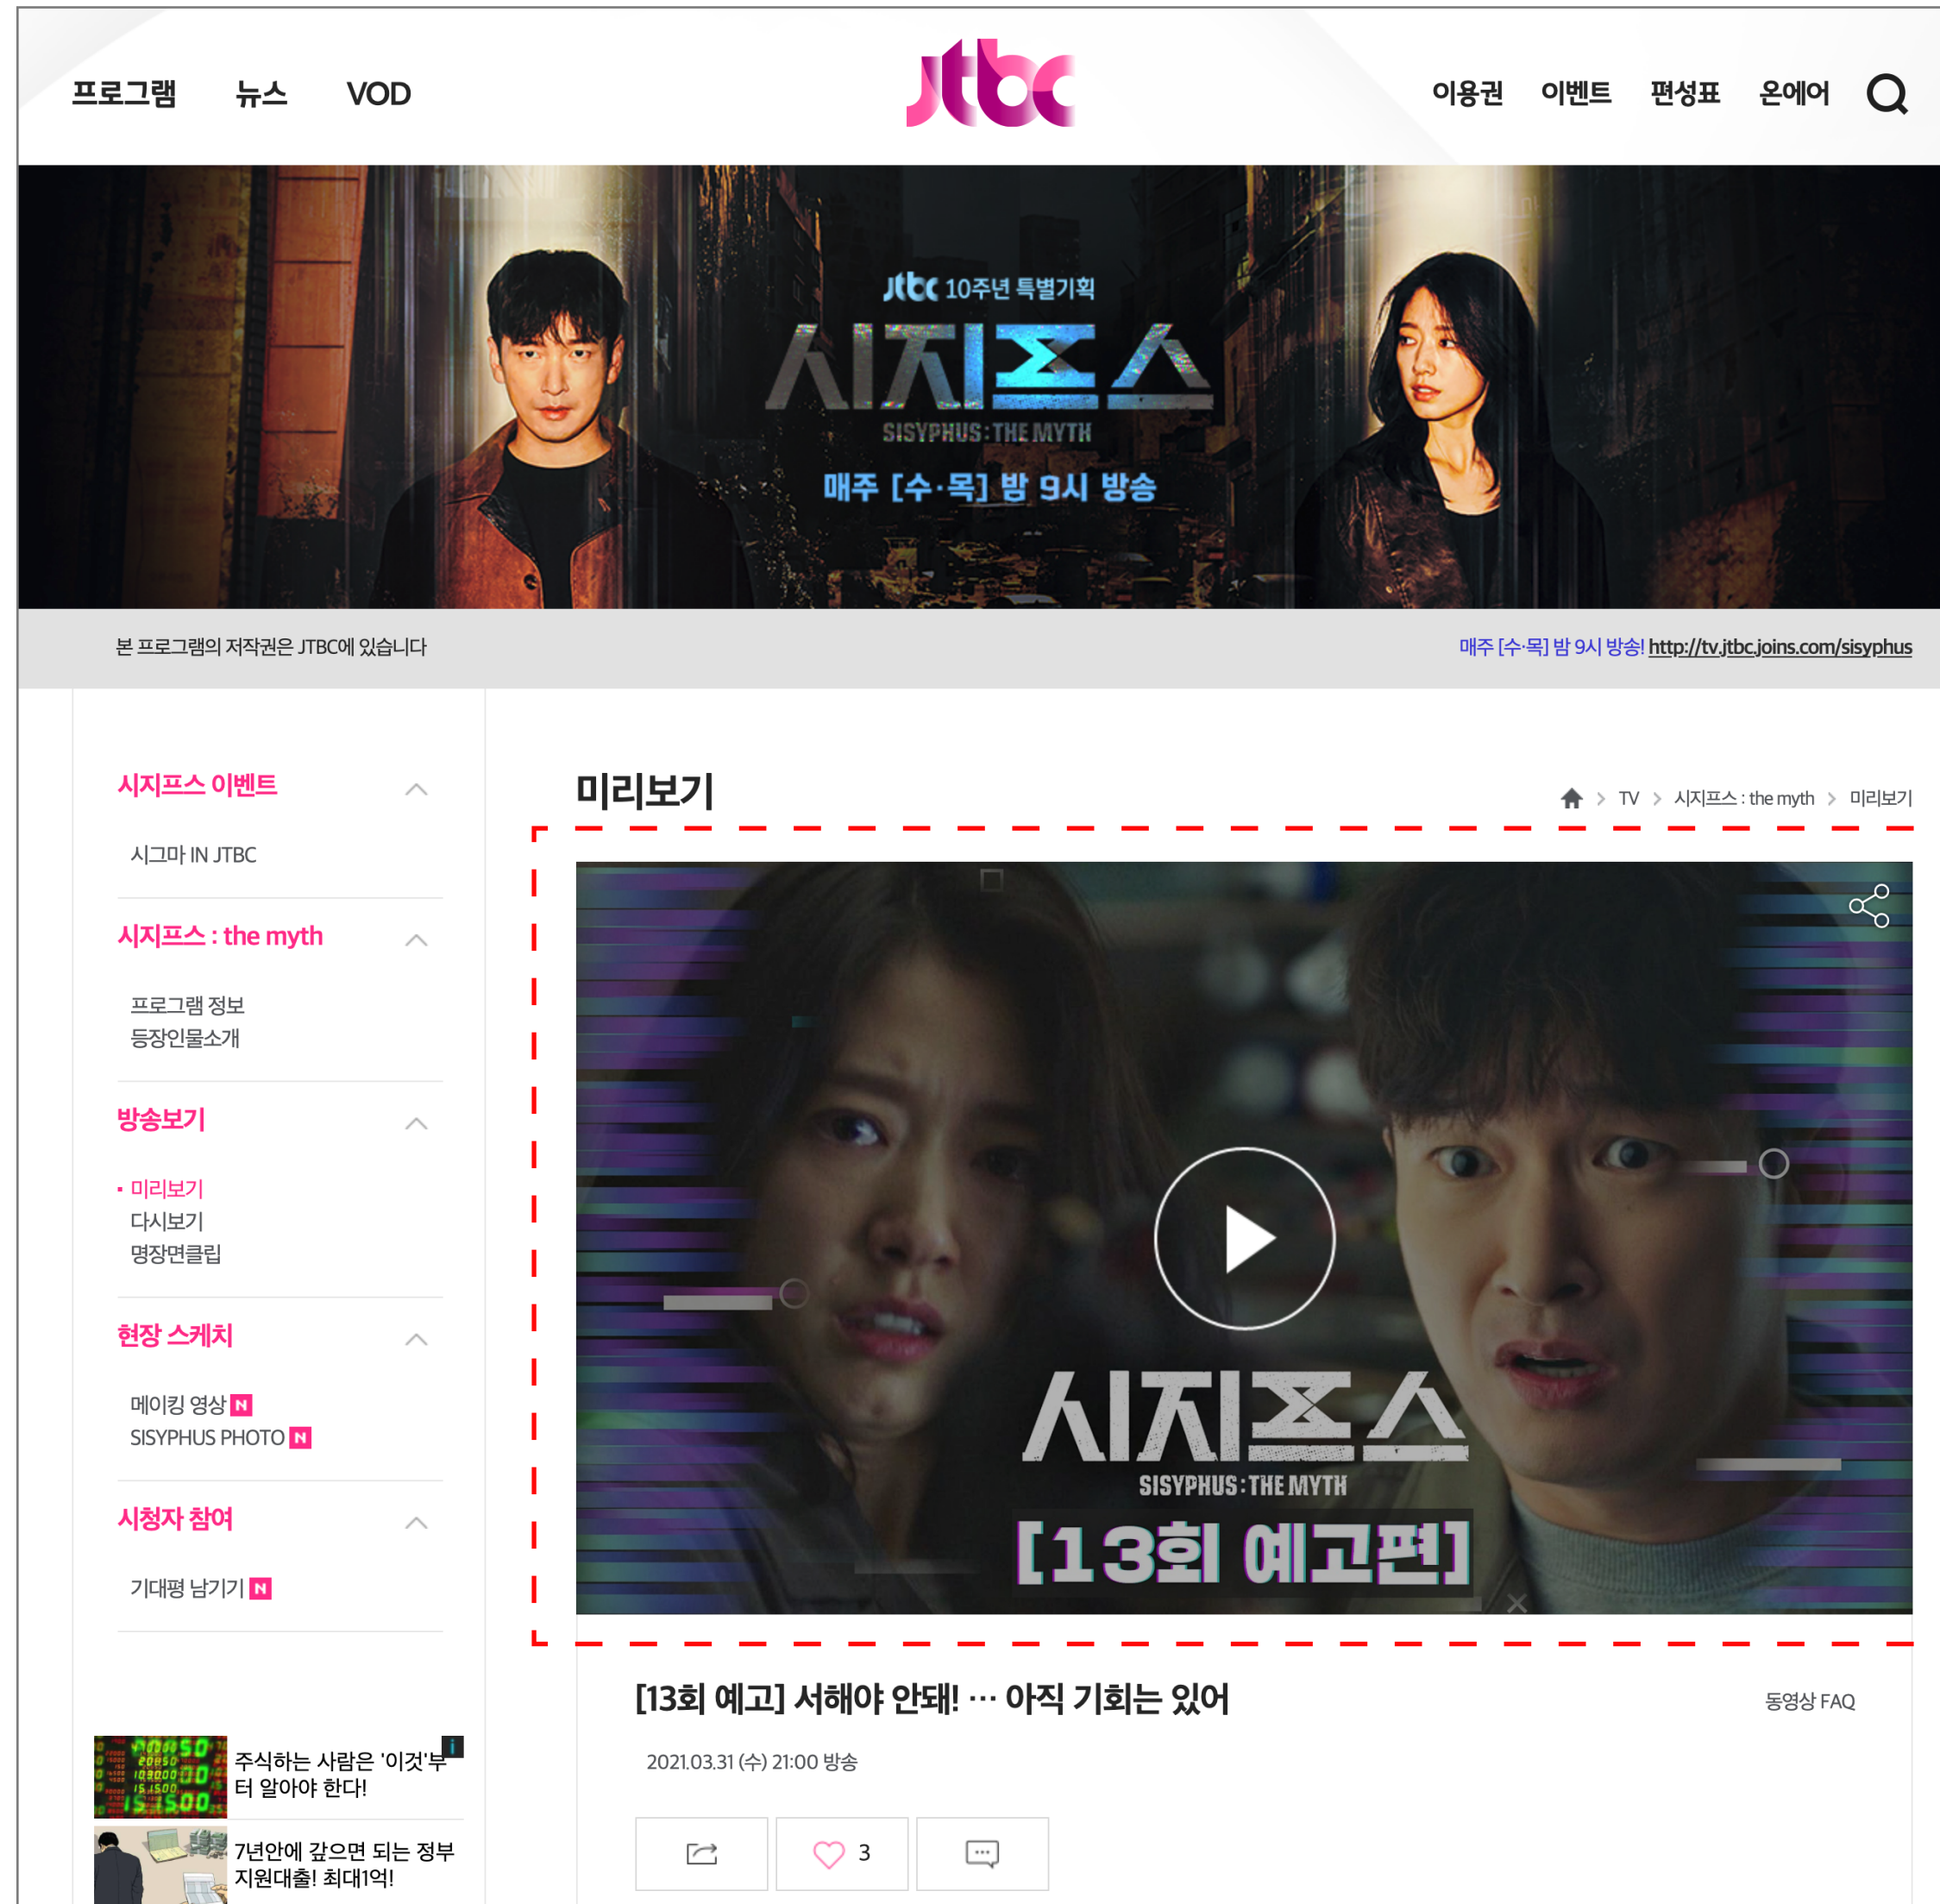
프로그램 뉴스 VOD

jtbc

이용권 이벤트 편성표 온에어

jtbc 10주년 특별기획

시지프스

SISYPHUS : THE MYTH

매주 [수·목] 밤 9시 방송

본 프로그램의 저작권은 JTBC에 있습니다

매주 [수·목] 밤 9시 방송! http://tv.jtbc.joins.com/sisyphus

시지프스 이벤트

시그마 IN JTBC

시지프스 : the myth

프로그램 정보
등장인물소개

방송보기

미리보기
다시보기
명장면클립

현장 스케치

메이킹 영상 N
SISYPHUS PHOTO N

시청자 참여

기대평 남기기 N

주식하는 사람은 '이것'부터 알아야 한다!

7년안에 갚으면 되는 정부 지원대출! 최대1억!

미리보기

TV > 시지프스 : the myth > 미리보기

시지프스

SISYPHUS : THE MYTH

[13회 예고편]

[13회 예고] 서해야 안돼! … 아직 기회는 있어

동영상 FAQ

2021.03.31 (수) 21:00 방송

3